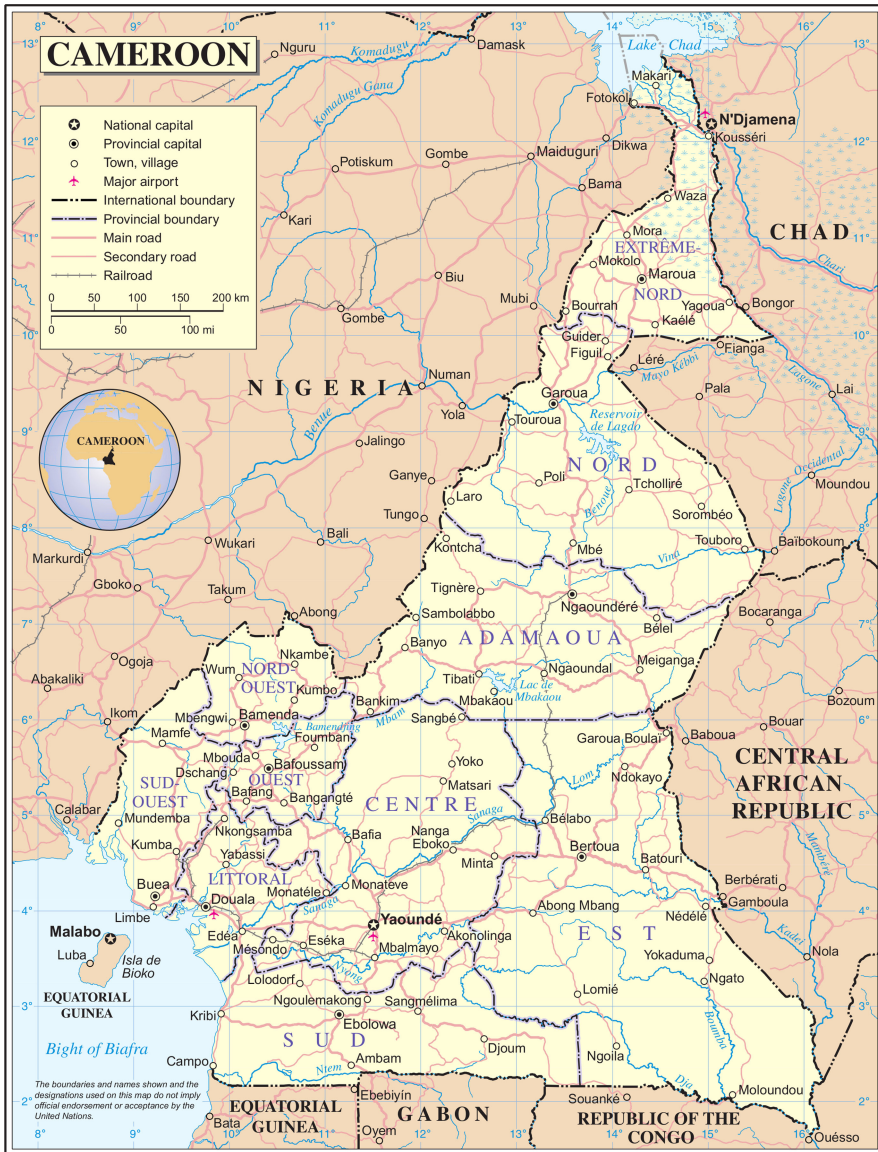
CAMEROON

National capital
Provincial capital
Town, village
Major airport
International boundary
Provincial boundary
Main road
Secondary road
Railroad

0 50 100 150 200 km
0 50 100 mi

CAMEROON

13° 10° 11° 12° 13° 14° 15° 16° 13°
12° 11° 10° 9° 8° 7° 6° 5° 4° 3° 2°
8° 9° 10° 11° 12° 13° 14° 15° 16°

Nguru
Damask
Komadugu
Komadugu Gana
Lake Chad
Makari
Fotokol
N'Djamena
Kousséri
Potiskum
Gombe
Maiduguri
Dikwa
Bama
Kari
Waza
CHAD
Mora
Mokolo
EXTRÊME-NORD
Maroua
Chari
Biu
Mubi
Bourrah
Yagoua
Bongor
Gombe
Kaélé
Guider
Figuil
Léré
Fianga
Mayo Kebbi
Logone
NIGERIA
Numan
Pala
Lai
Garoua
Yola
Touroua
Reservoir de Lagdo
Benue
Jalingo
NORD
Poli
Ganye
Tcholliré
Laro
Benue
Logone Occidental
Moundou
Tungo
Sorombéo
Bali
Kontcha
Mbé
Touboro
Baïbokoum
Markurdi
Wukari
Vina
Gboko
Tignère
Takum
Ngaoundéré
Bocaranga
Abong
Sambolabbo
Bélel
ADAMAOUA
Banyo
Ogoja
Nkambe
Wum
NORD OUEST
Meiganga
Ngaoundal
Abakaliki
Kumbo
Tibati
Lac de Mbakaou
Bankim
Mbakaou
Bozoum
Ikom
Bamenda
Mbengwi
L. Bamendjing
Mbam
Sangbé
Bouar
Mamfe
Foumban
Garoua Boulai
Baboua
Mbouda
Bafoussam
Dschang
OUEST
Yoko
CENTRAL AFRICAN REPUBLIC
SUD-OUEST
Lom
Ndokayo
Matsari
Batang
Bangangté
Calabar
CENTRE
Sanaga
Mundemba
Nkongsamba
Bafia
Bélabo
Mambéré
Kumba
Nanga Eboko
Bertoua
Yabassi
Minta
Batouri
Buea
LITTORAL
Monatéle
Monateve
Berbérati
Limbe
Douala
Sanaga
Gamboula
Malabo
Abong Mbang
Yaoundé
Nédélé
Edéa
Luba
Isla de Bioko
Eséka
Akonolinga
EST
Kadei
Mésondo
Mbalmayo
Nola
Nyong
Yokaduma
EQUATORIAL GUINEA
Lolodorf
Ngato
Lomié
Kribi
Ngoulemakong
Sangmélima
Ebolowa
Boumba
Bight of Biafra
SUD
Ngoila
Campo
Ambam
Djoum
Ntem
Dja
The boundaries and names shown and the designations used on this map do not imply official endorsement or acceptance by the United Nations.
Ebebiyin
Souanké
Moloundou
EQUATORIAL GUINEA
GABON
REPUBLIC OF THE CONGO
Bata
Oyem
Ouésso